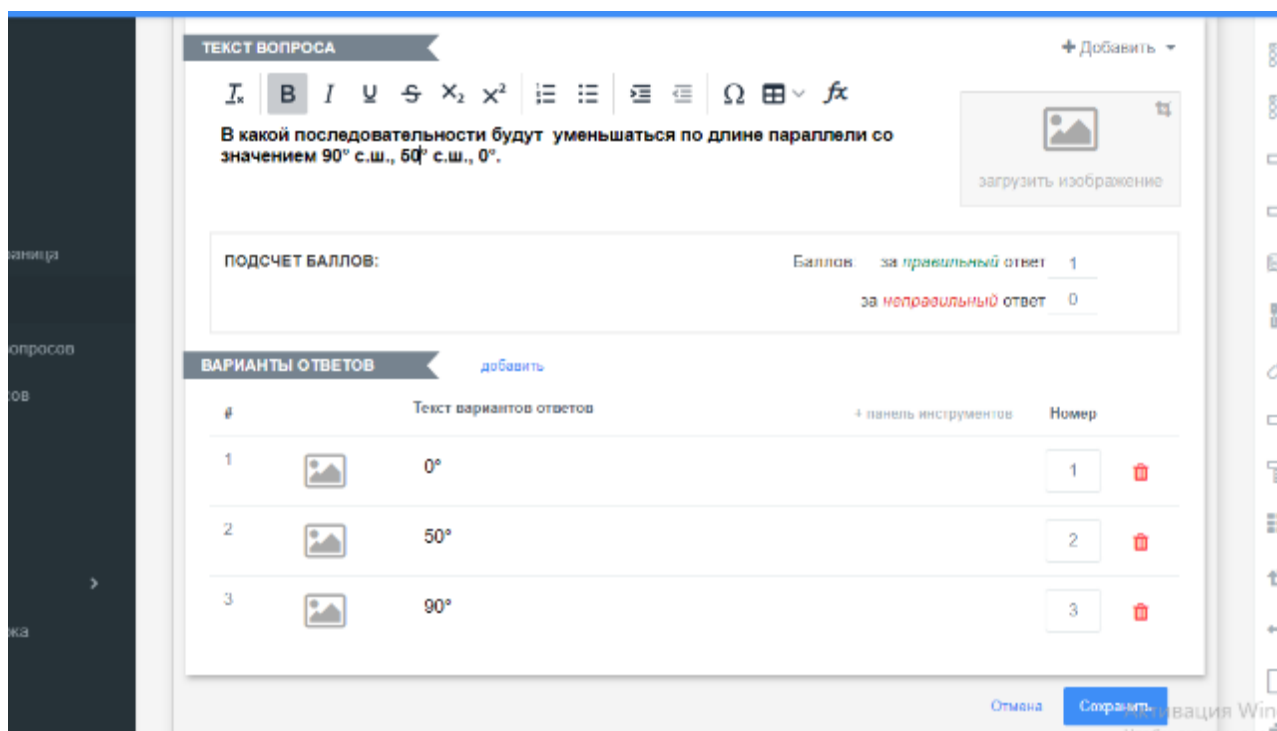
аница

опросов

ов

ка

ТЕКСТ ВОПРОСА

+ Добавить

В какой последовательности будут уменьшаться по длине параллели со значением 90° с.ш., 50° с.ш., 0°.

загрузить изображение

ПОДСЧЕТ БАЛЛОВ:

Баллов: за правильный ответ 1

за неправильный ответ 0

ВАРИАНТЫ ОТВЕТОВ

добавить

| # | | Текст вариантов ответов | + панель инструментов | Номер |
|---|---|---|---|---|
| 1 | | 0° | | 1 |
| 2 | | 50° | | 2 |
| 3 | | 90° | | 3 |

Отмена

Сохранить

Активация Win